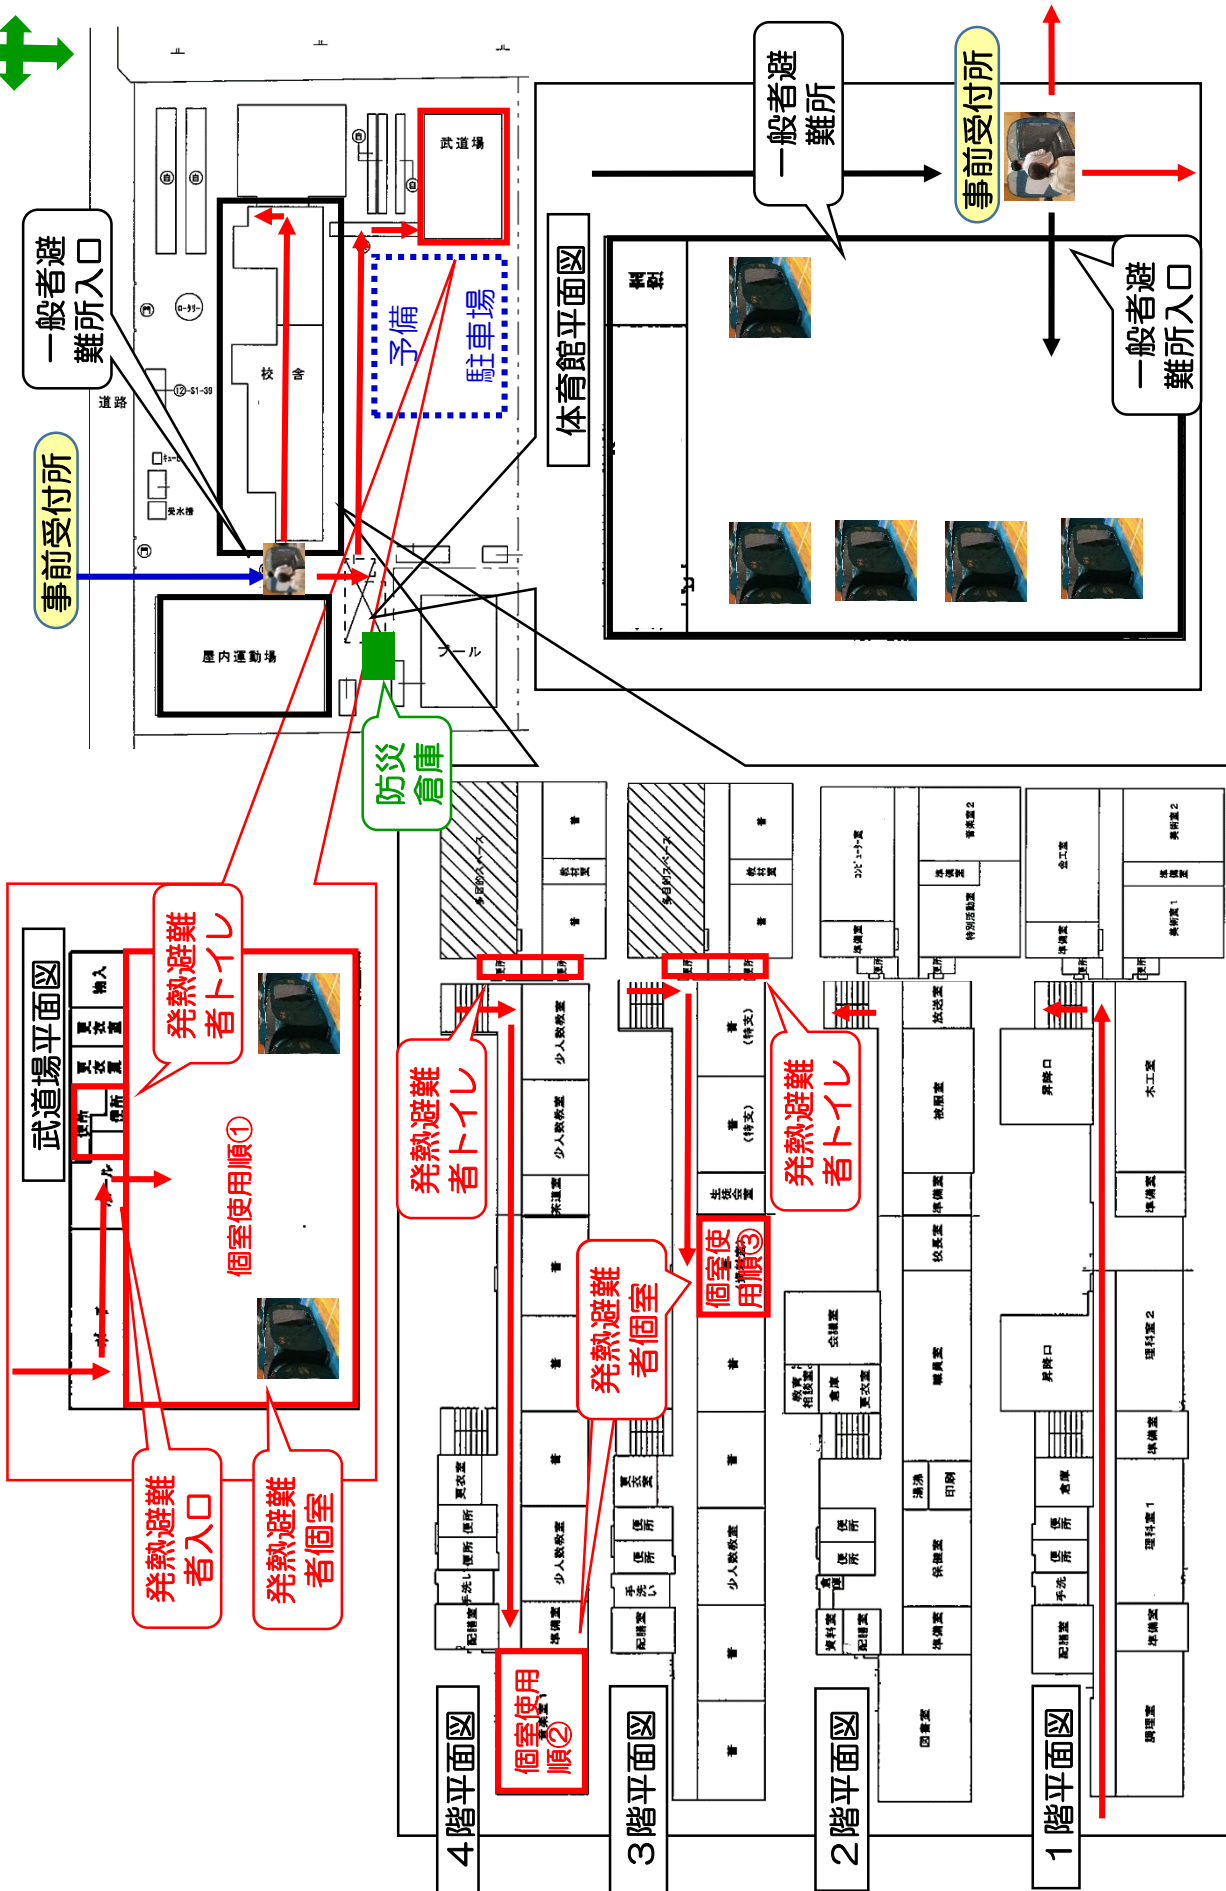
一般者避難所入口

事前受付所

武道場

予備

駐車場

校舎

道路

屋内運動場

プール

防災倉庫

体育館平面図

器具

一般者避難所

事前受付所

一般者避難所入口

武道場平面図

物入

更衣室

更衣室

便所

便所

個室使用順①

発熱避難者トイレ

発熱避難者入口

発熱避難者個室

発熱避難者トイレ

発熱避難者個室

発熱避難者トイレ

個室使用順③

個室使用順②

少人数教室

少人数教室

少人数教室

準備室

配膳室

便所

便所

手洗い

更衣室

多目的スペース

教材室

生徒会室

少人数教室

配膳室

会議室

コンピュータ室

特別活動室

音楽室2

音楽室1

放送室

校長室

職員室

保健室

準備室

図書室

印刷

湯沸

資料室

配膳室

倉庫

更衣室

金工室

木工室

昇降口

昇降口

理科室2

理科室1

準備室

調理室

配膳室

手洗

便所

便所

倉庫

美術室2

美術室1

準備室

4階平面図

3階平面図

2階平面図

1階平面図